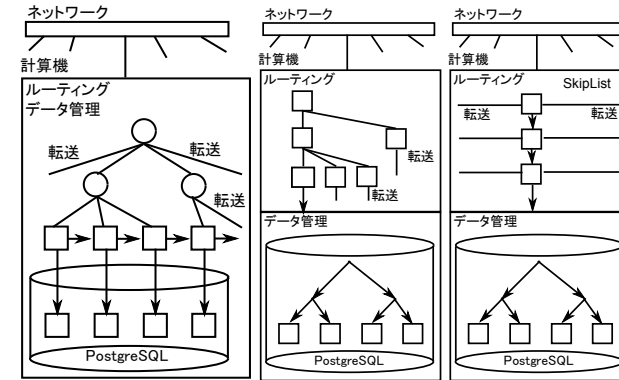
ネットワーク

計算機

ルーティング
データ管理

転送

転送

転送

PostgreSQL

ネットワーク

計算機

ルーティング

転送

転送

データ管理

PostgreSQL

ネットワーク

計算機

ルーティング

SkipList

転送

転送

データ管理

PostgreSQL